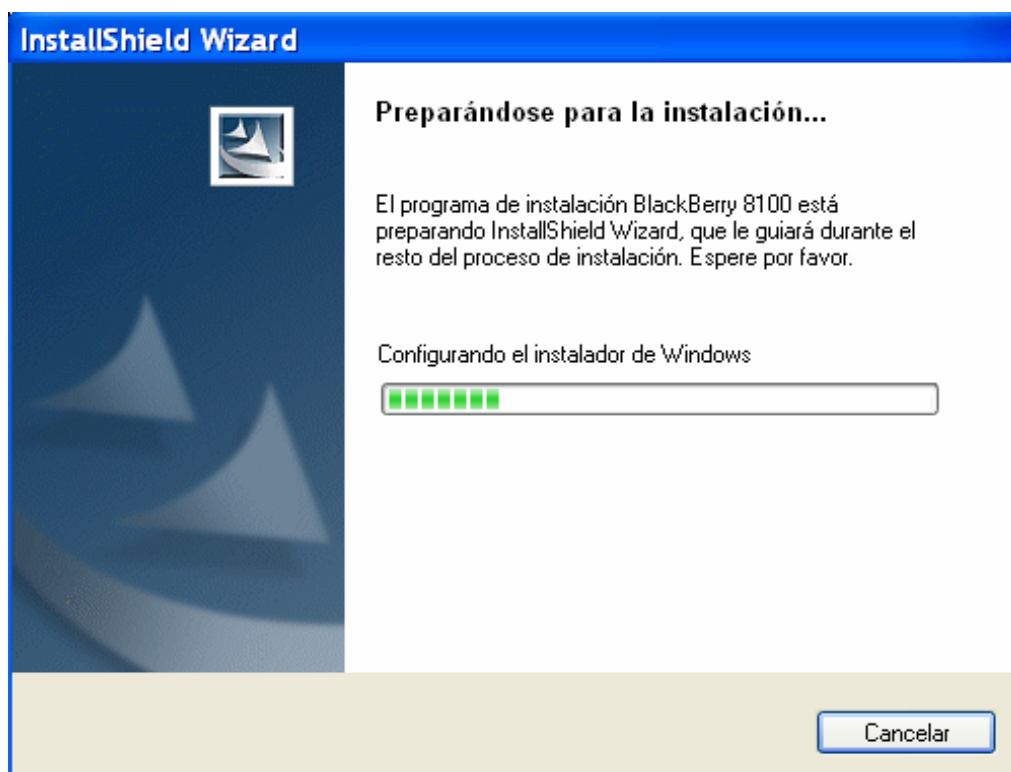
InstallShield Wizard

Preparándose para la instalación...

El programa de instalación BlackBerry 8100 está preparando InstallShield Wizard, que le guiará durante el resto del proceso de instalación. Espere por favor.

Configurando el instalador de Windows

Cancelar